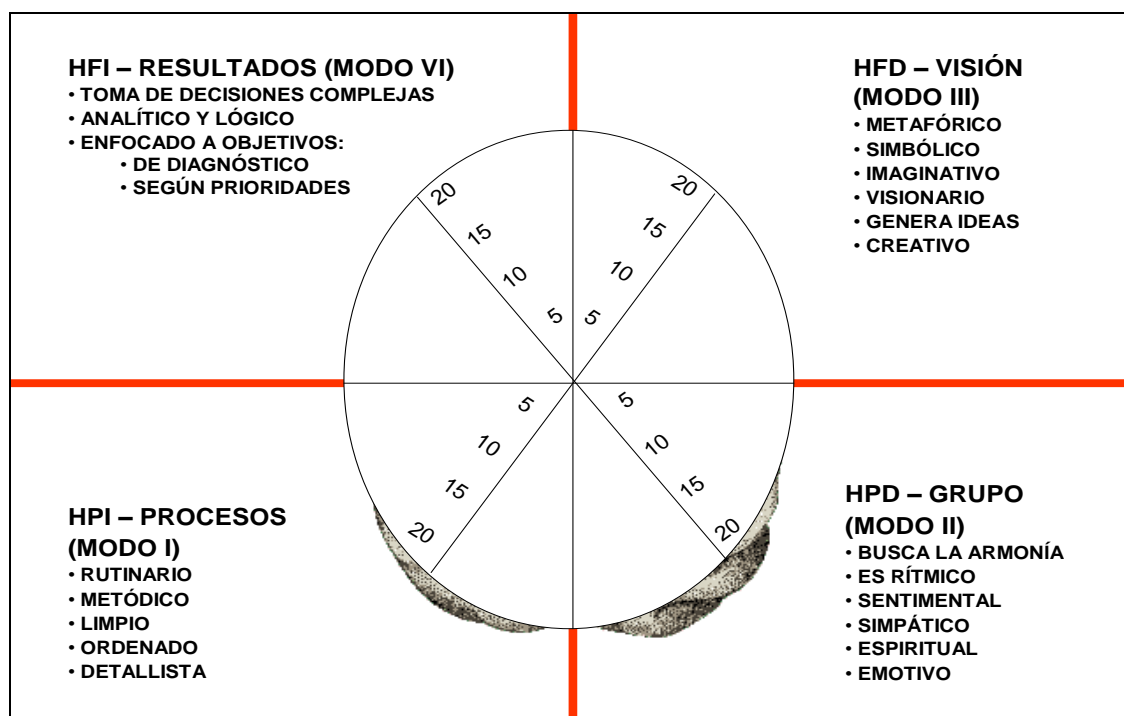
HFI – RESULTADOS (MODO VI)
• TOMA DE DECISIONES COMPLEJAS
• ANALÍTICO Y LÓGICO
• ENFOCADO A OBJETIVOS:
• DE DIAGNÓSTICO
• SEGÚN PRIORIDADES

HFD – VISIÓN (MODO III)
• METAFÓRICO
• SIMBÓLICO
• IMAGINATIVO
• VISIONARIO
• GENERA IDEAS
• CREATIVO

20
15
10
5

20
15
10
5

5
10
15
20

5
10
15
20

HPI – PROCESOS (MODO I)
• RUTINARIO
• METÓDICO
• LIMPIO
• ORDENADO
• DETALLISTA

HPD – GRUPO (MODO II)
• BUSCA LA ARMONÍA
• ES RÍTMICO
• SENTIMENTAL
• SIMPÁTICO
• ESPIRITUAL
• EMOTIVO